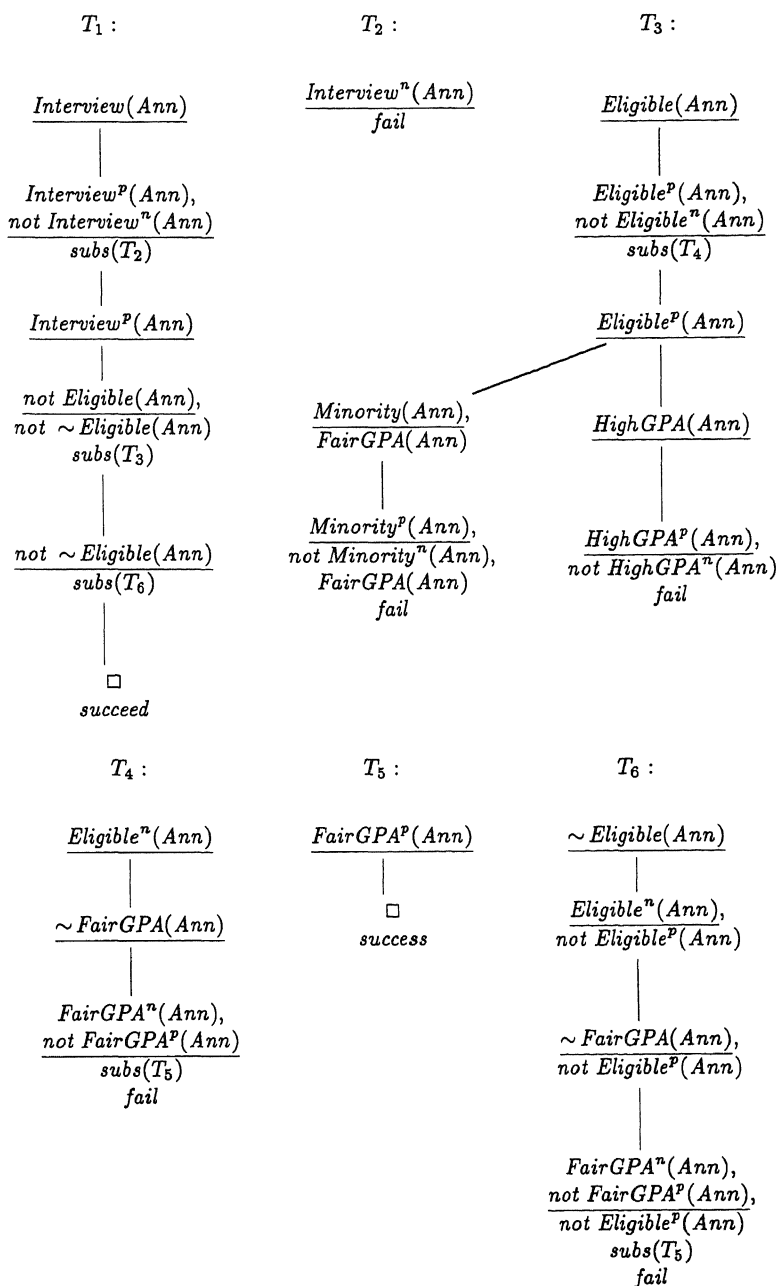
$T_1$ :

$Interview(Ann)$

$Interview^p(Ann)$, $not\ Interview^n(Ann)$

$subs(T_2)$

$Interview^p(Ann)$

$not\ Eligible(Ann)$, $not\ \sim Eligible(Ann)$

$subs(T_3)$

$not\ \sim Eligible(Ann)$

$subs(T_6)$

$\square$

$succeed$

$T_2$ :

$Interview^n(Ann)$

$fail$

$T_3$ :

$Eligible(Ann)$

$Eligible^p(Ann)$, $not\ Eligible^n(Ann)$

$subs(T_4)$

$Eligible^p(Ann)$

$Minority(Ann)$, $FairGPA(Ann)$

$Minority^p(Ann)$, $not\ Minority^n(Ann)$, $FairGPA(Ann)$

$fail$

$HighGPA(Ann)$

$HighGPA^p(Ann)$, $not\ HighGPA^n(Ann)$

$fail$

$T_4$ :

$Eligible^n(Ann)$

$\sim FairGPA(Ann)$

$FairGPA^n(Ann)$, $not\ FairGPA^p(Ann)$

$subs(T_5)$

$fail$

$T_5$ :

$FairGPA^p(Ann)$

$\square$

$success$

$T_6$ :

$\sim Eligible(Ann)$

$Eligible^n(Ann)$, $not\ Eligible^p(Ann)$

$\sim FairGPA(Ann)$, $not\ Eligible^p(Ann)$

$FairGPA^n(Ann)$, $not\ FairGPA^p(Ann)$, $not\ Eligible^p(Ann)$

$subs(T_5)$

$fail$